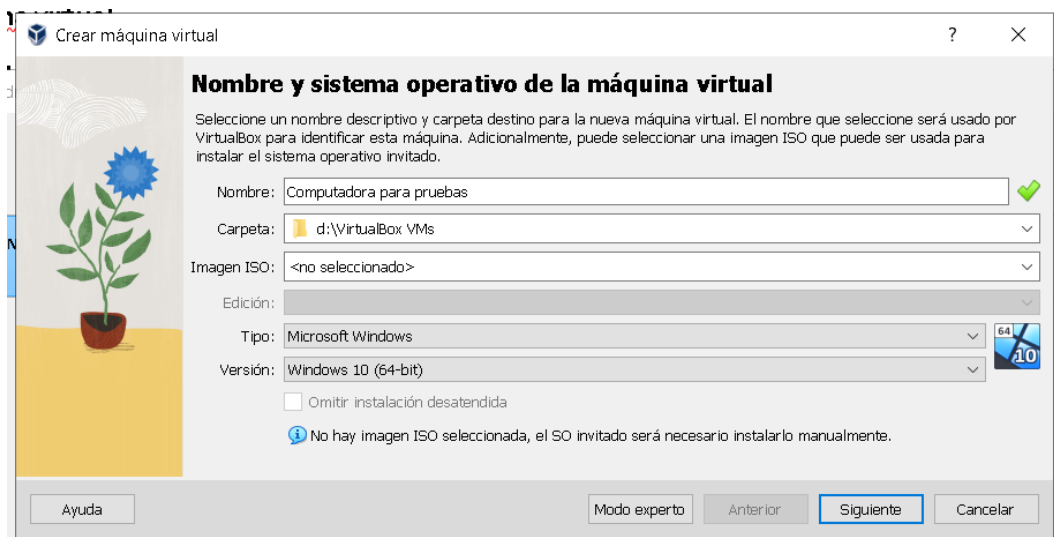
Crear máquina virtual

?

Nombre y sistema operativo de la máquina virtual

Seleccione un nombre descriptivo y carpeta destino para la nueva máquina virtual. El nombre que seleccione será usado por VirtualBox para identificar esta máquina. Adicionalmente, puede seleccionar una imagen ISO que puede ser usada para instalar el sistema operativo invitado.

Nombre: Computadora para pruebas

Carpeta: d:\VirtualBox VMs

Imagen ISO: <no seleccionado>

Edición:

Tipo: Microsoft Windows

Versión: Windows 10 (64-bit)

64

10

Omitir instalación desatendida

No hay imagen ISO seleccionada, el SO invitado será necesario instalarlo manualmente.

Ayuda

Modo experto

Anterior

Siguiente

Cancelar